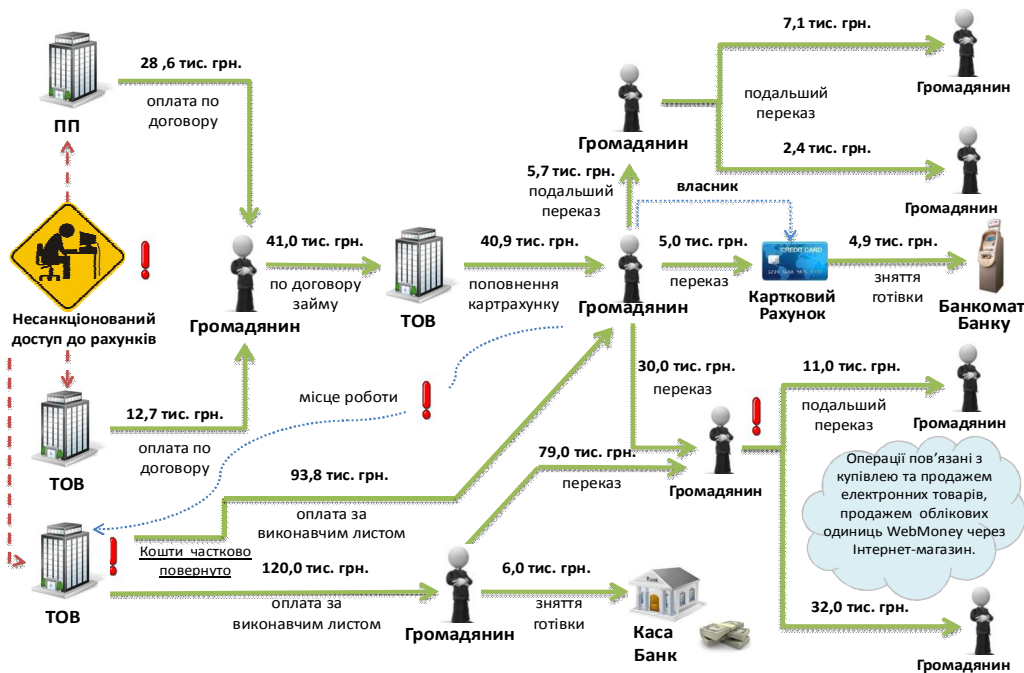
ПП

28 ,6 тис. грн.
оплата по договору

Несанкціонований доступ до рахунків

ТОВ

12,7 тис. грн.
оплата по договору

ТОВ

Кошти частково повернуто

Громадянин

41,0 тис. грн.
по договору займу

ТОВ

40,9 тис. грн.
поповнення картрахунку

місце роботи

93,8 тис. грн.
оплата за виконавчим листом

120,0 тис. грн.
оплата за виконавчим листом

Громадянин

6,0 тис. грн.
зняття готівки

Bank

Каса Банк

79,0 тис. грн.
переказ

Громадянин

5,7 тис. грн.
подальший переказ

Громадянин

власник

подальший переказ

7,1 тис. грн.
Громадянин

2,4 тис. грн.
Громадянин

5,0 тис. грн.
переказ

CREDIT CARD

Картковий Рахунок

4,9 тис. грн.
зняття готівки

Банкомат Банку

30,0 тис. грн.
переказ

Громадянин

11,0 тис. грн.
подальший переказ

Громадянин

Операції пов'язані з купівлею та продажем електронних товарів, продажем облікових одиниць WebMoney через Інтернет-магазин.

32,0 тис. грн.
Громадянин